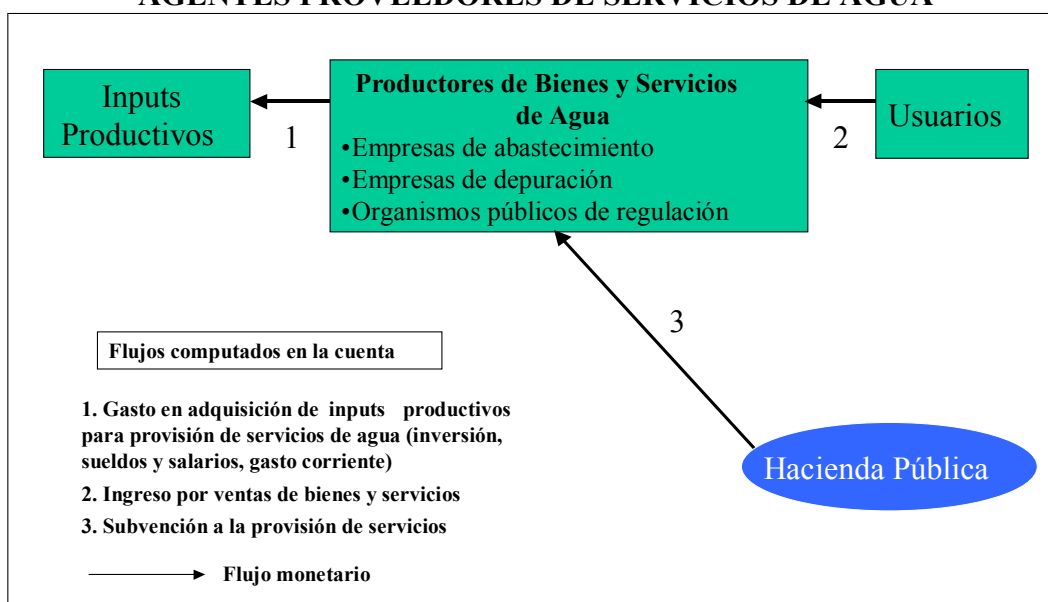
AGENTES PROVEEDORES DE SERVICIOS DE AGUA

Inputs Productivos

1

Productores de Bienes y Servicios de Agua
•Empresas de abastecimiento
•Empresas de depuración
•Organismos públicos de regulación

2

Usuarios

3

Flujos computados en la cuenta

1. Gasto en adquisición de inputs productivos para provisión de servicios de agua (inversión, sueldos y salarios, gasto corriente)

2. Ingreso por ventas de bienes y servicios

3. Subvención a la provisión de servicios

Flujo monetario

Hacienda Pública